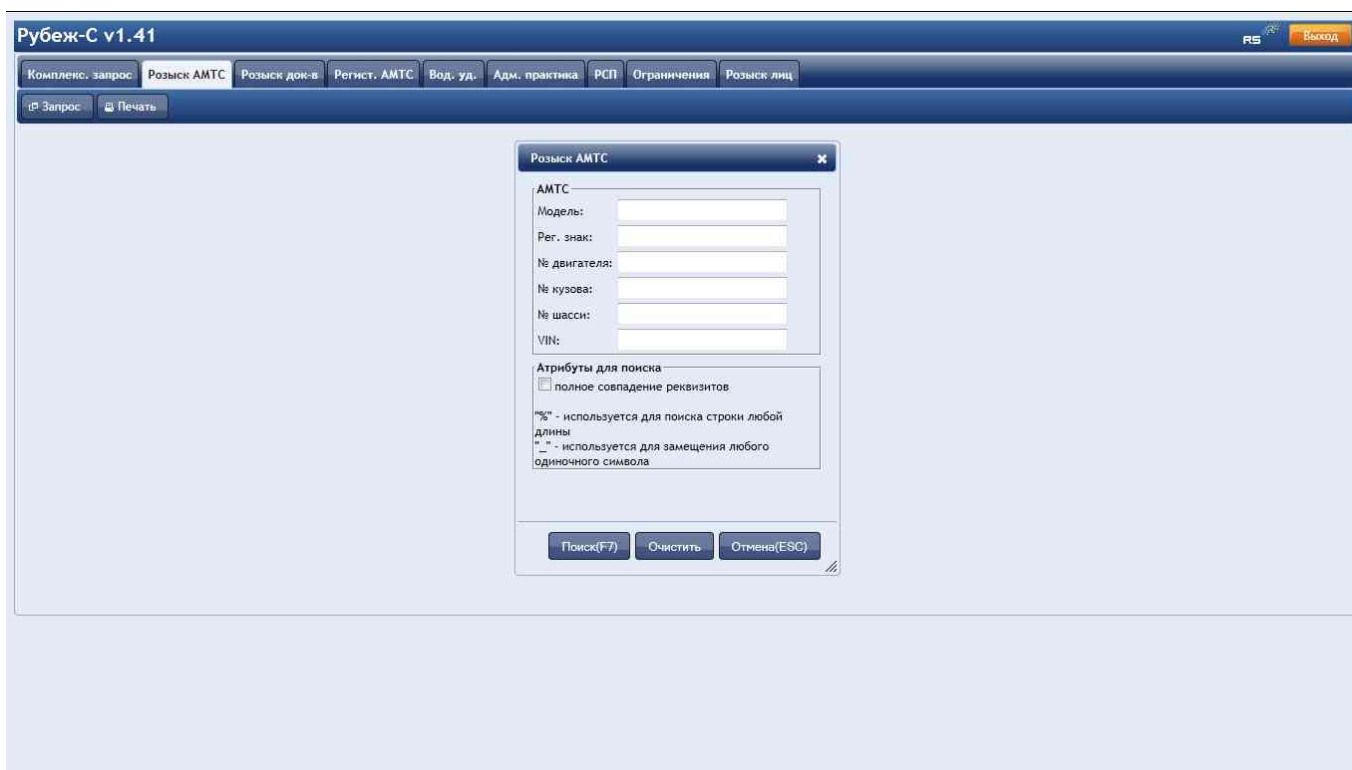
Рубеж-С v1.41

RS Выход

Комплекс. запрос | Розыск АМТС | Розыск док-в | Регист. АМТС | Вод. уд. | Адм. практика | РСП | Ограничения | Розыск лиц

Запрос | Печать

Розыск АМТС

АМТС
Модель:
Рег. знак:
№ двигателя:
№ кузова:
№ шасси:
VIN:

Атрибуты для поиска
полное совпадение реквизитов

"%" - используется для поиска строки любой длины
"_" - используется для замещения любого одиночного символа

Поиск(F7) | Очистить | Отмена(ESC)